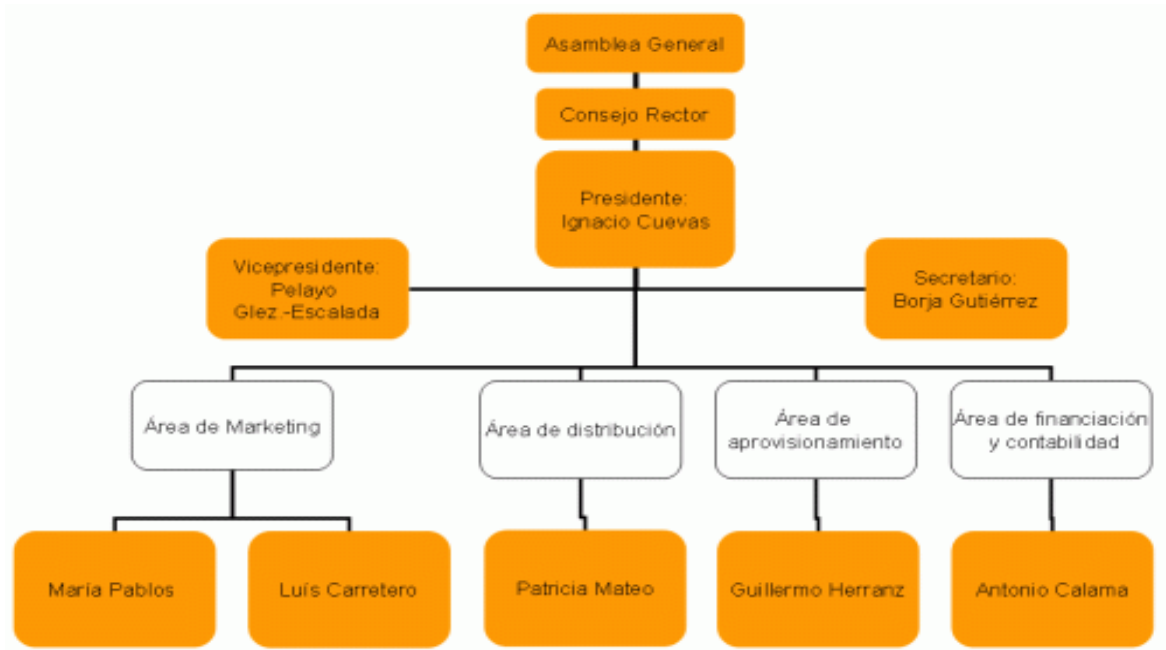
Asamblea General

Consejo Rector

Presidente:
Ignacio Cuevas

Vicepresidente:
Pelayo
Glez.-Escalada

Secretario:
Borja Gutiérrez

Área de Marketing

Área de distribución

Área de aprovisionamiento

Área de financiación y contabilidad

María Pablos

Luís Carretero

Patricia Mateo

Guillermo Herranz

Antonio Calama